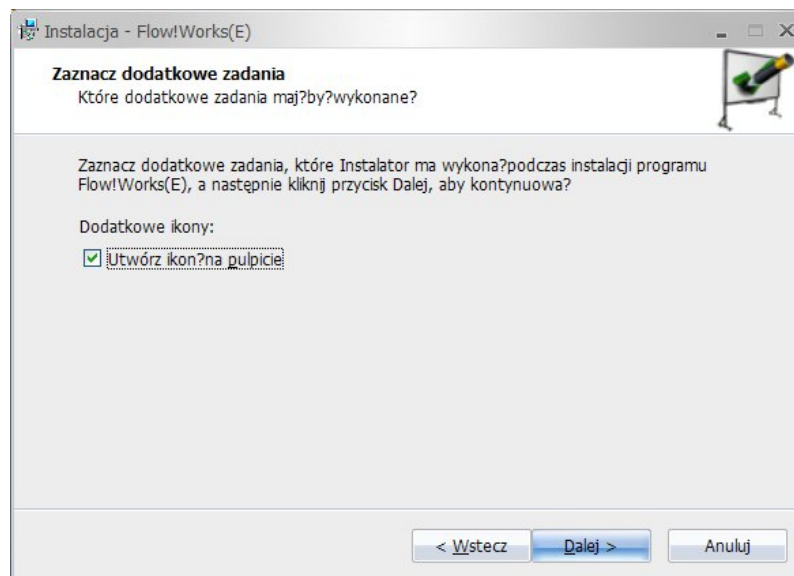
Instalacja - Flow!Works(E)

Zaznacz dodatkowe zadania
Które dodatkowe zadania maj?by?wykonane?

Zaznacz dodatkowe zadania, które Instalator ma wykona?podczas instalacji programu Flow!Works(E), a nastepnie kliknij przycisk Dalej, aby kontynuowa?

Dodatkowe ikony:

Utwórz ikon?na pulpicie

< Wstecz
Dalej >
Anuluj